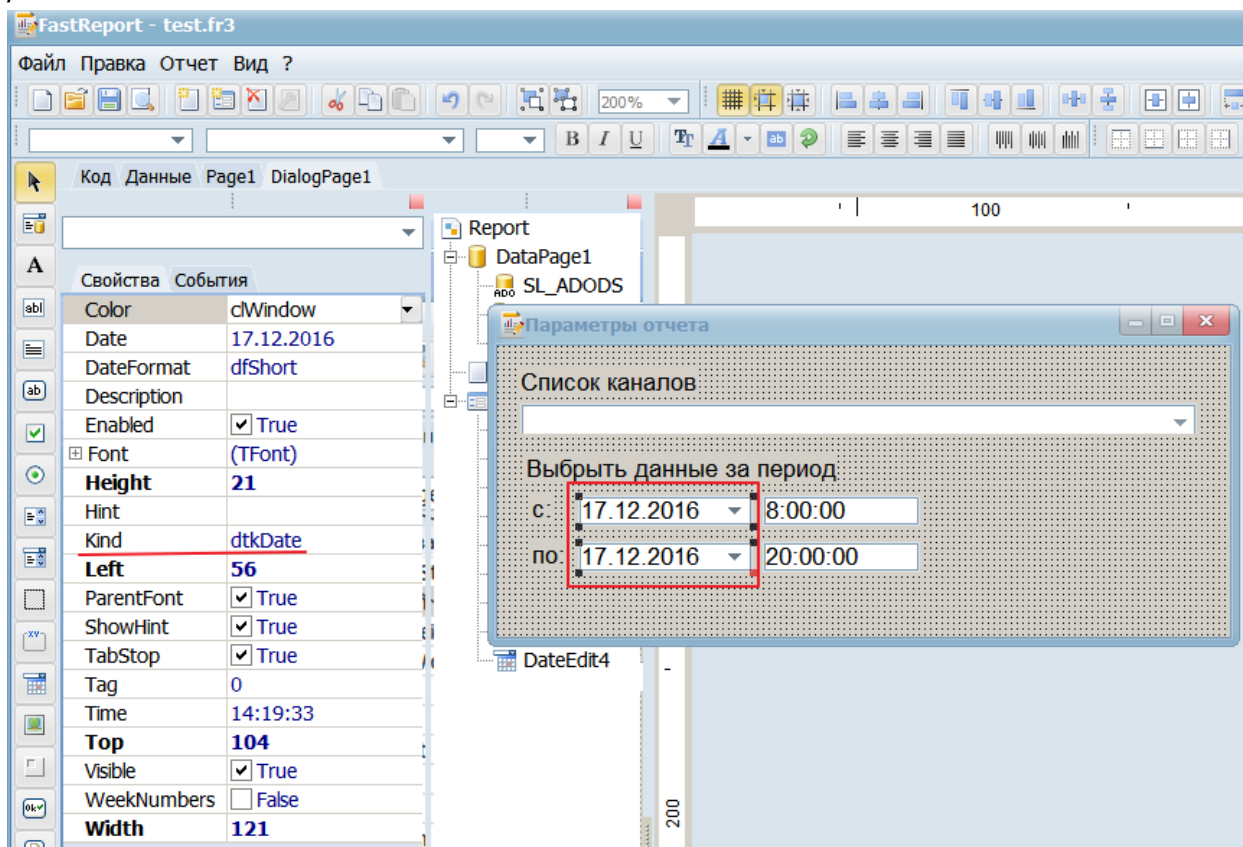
FastReport - test.fr3

Файл Правка Отчет Вид ?

200%

Код Данные Page1 DialogPage1

Свойства События

| | |
|---|---|
| Color | clWindow |
| Date | 17.12.2016 |
| DateFormat | dfShort |
| Description | |
| Enabled | True |
| Font | (TFont) |
| Height | 21 |
| Hint | |
| Kind | dtkDate |
| Left | 56 |
| ParentFont | True |
| ShowHint | True |
| TabStop | True |
| Tag | 0 |
| Time | 14:19:33 |
| Top | 104 |
| Visible | True |
| WeekNumbers | False |
| Width | 121 |

Report
DataPage1
SL_ADODS
DateEdit4

100
200

Параметры отчета

Список каналов

Выбрыть данные за период

с: 17.12.2016 8:00:00

по: 17.12.2016 20:00:00